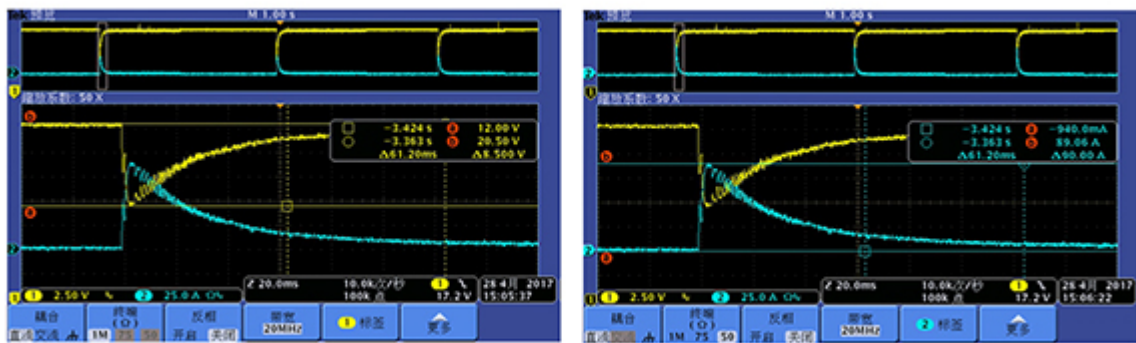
Tek 预览 M 1.00 s

缩放系数: 50 X

| □ | -3.424 s | a | 12.00 V |
|---|---|---|---|
| ○ | -3.363 s | b | 20.50 V |
| | Δ61.20ms | | Δ8.500 V |

1 2.50 V 2 25.0 A Ω
Z 20.0ms 10.0k次/秒 100k 点 1 17.2 V
28 4月 2017 15:05:37

耦合 直流 交流 终端 (Ω) 1M 75 50 反相 开启 关闭 带宽 20MHz 1 标签 更多

Tek 预览 M 1.00 s

缩放系数: 50 X

| □ | -3.424 s | a | -940.0mA |
|---|---|---|---|
| ○ | -3.363 s | b | 89.06 A |
| | Δ61.20ms | | Δ90.00 A |

1 2.50 V 2 25.0 A Ω
Z 20.0ms 10.0k次/秒 100k 点 1 17.2 V
28 4月 2017 15:06:22

耦合 直流 交流 终端 (Ω) 1M 75 50 反相 开启 关闭 带宽 20MHz 2 标签 更多